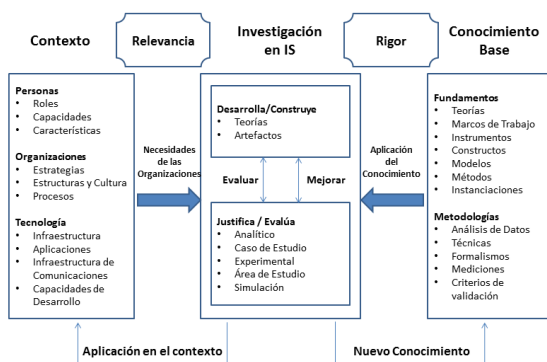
Contexto

Relevancia

Investigación en IS

Rigor

Conocimiento Base

Personas
• Roles
• Capacidades
• Características

Organizaciones
• Estrategias
• Estructuras y Cultura
• Procesos

Tecnología
• Infraestructura
• Aplicaciones
• Infraestructura de Comunicaciones
• Capacidades de Desarrollo

Necesidades de las Organizaciones

Desarrolla/Construye
• Teorías
• Artefactos

Evaluar

Mejorar

Justifica / Evalúa
• Analítico
• Caso de Estudio
• Experimental
• Área de Estudio
• Simulación

Aplicación del Conocimiento

Fundamentos
• Teorías
• Marcos de Trabajo
• Instrumentos
• Constructos
• Modelos
• Métodos
• Instanciaciones

Metodologías
• Análisis de Datos
• Técnicas
• Formalismos
• Mediciones
• Criterios de validación

Aplicación en el contexto

Nuevo Conocimiento